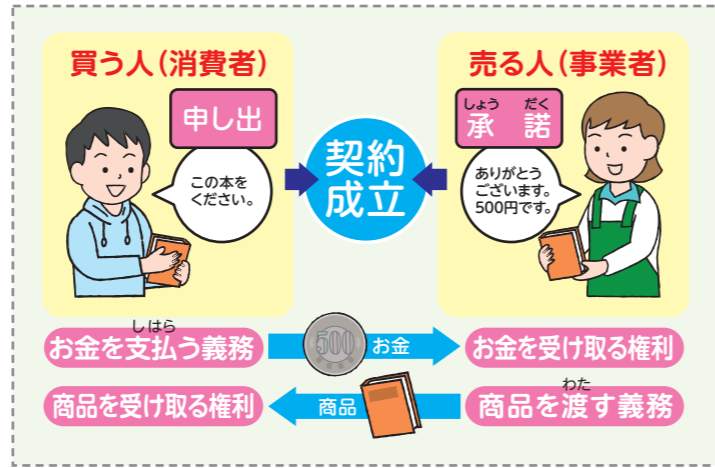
買う人（消費者）

申し出

この本をください。

契約成立

売る人（事業者）

しょう　だく
承　諾

ありがとうございます。500円です。

しはら
お金を支払う義務

500

お金

お金を受け取る権利

商品を受け取る権利

商品

わた
商品を渡す義務